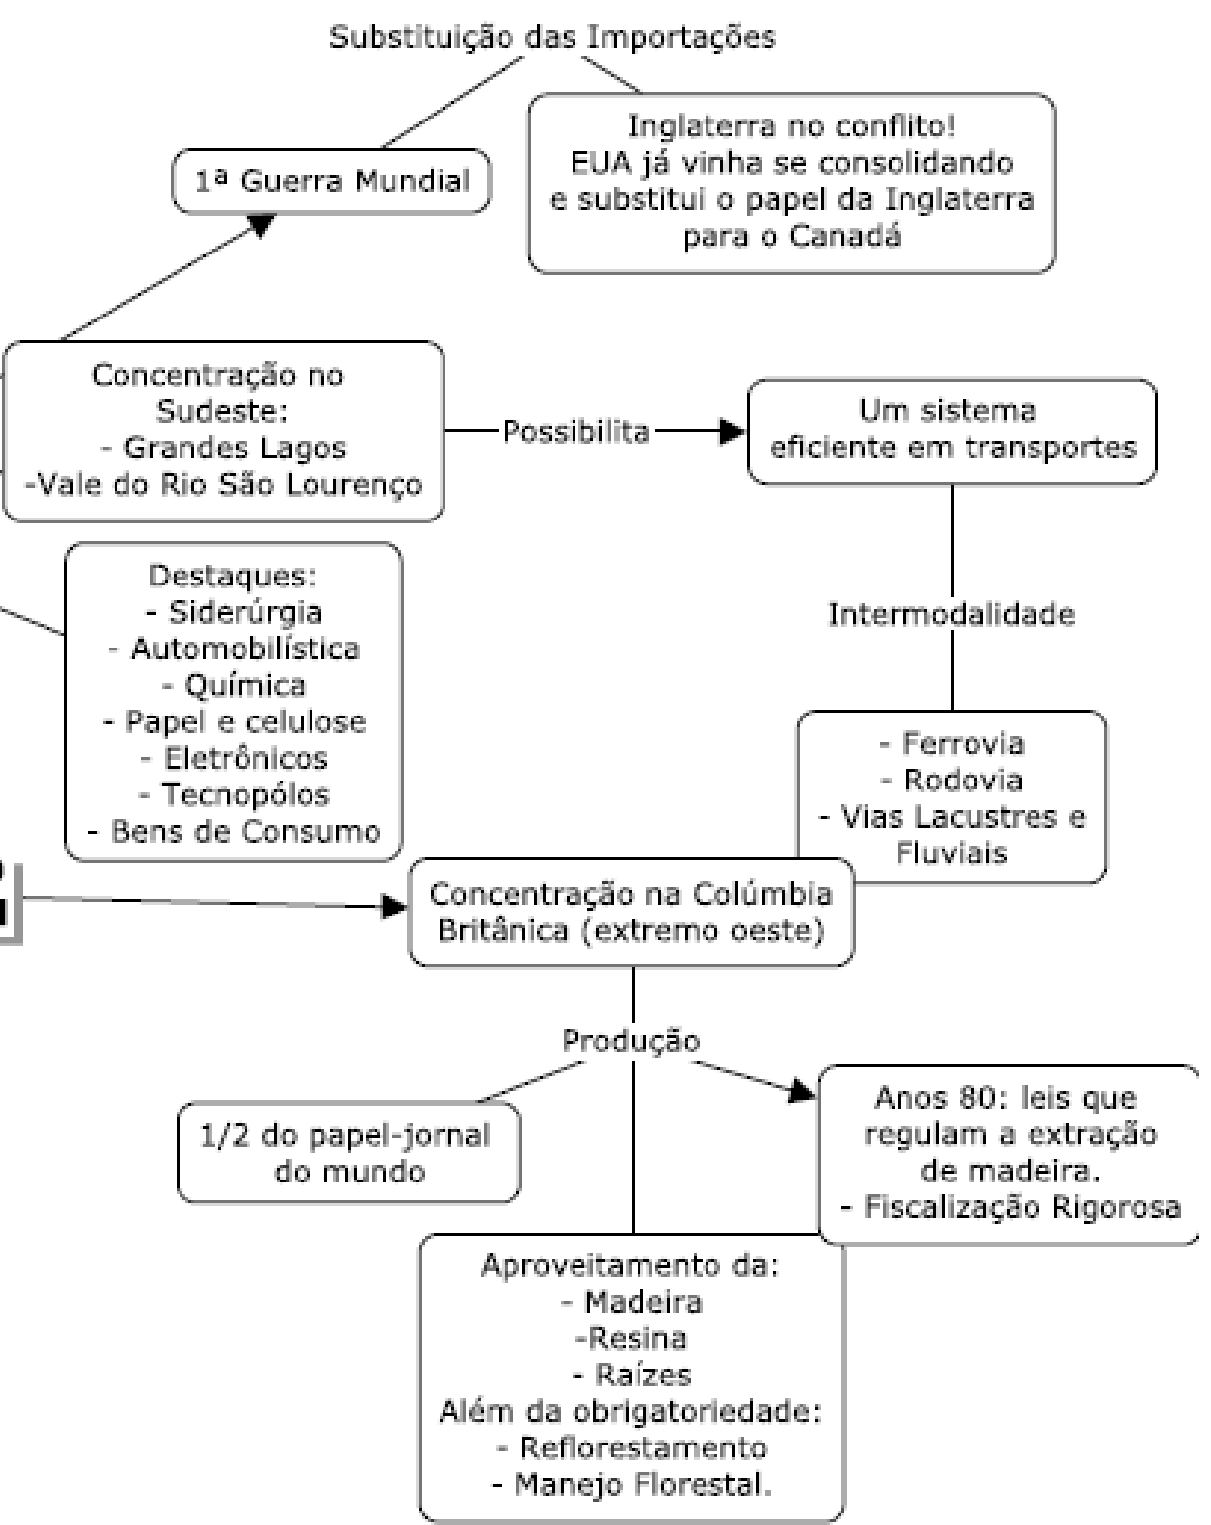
Substituição das Importações

Inglaterra no conflito!
EUA já vinha se consolidando e substitui o papel da Inglaterra para o Canadá

1ª Guerra Mundial

Concentração no Sudeste:
- Grandes Lagos
-Vale do Rio São Lourenço

Possibilita

Um sistema eficiente em transportes

Intermodalidade

Destaques:
- Siderúrgia
- Automobilística
- Química
- Papel e celulose
- Eletrônicos
- Tecnopólos
- Bens de Consumo

- Ferrovia
- Rodovia
- Vias Lacustres e Fluviais

Concentração na Colúmbia Britânica (extremo oeste)

Produção

1/2 do papel-jornal do mundo

Anos 80: leis que regulam a extração de madeira.
- Fiscalização Rigorosa

Aproveitamento da:
- Madeira
-Resina
- Raízes
Além da obrigatoriedade:
- Reflorestamento
- Manejo Florestal.